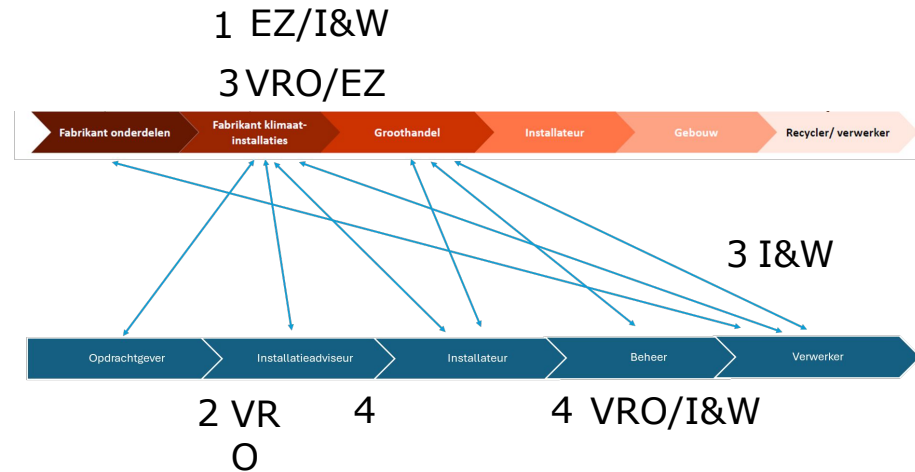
1 EZ/I&W

3 VRO/EZ

Fabrikant onderdelen
Fabrikant klimaatinstallaties
Groothandel
Installateur
Gebouw
Recycler/ verwerker

3 I&W

Opdrachtgever
Installatieadviseur
Installateur
Beheer
Verwerker

2 VR
O

4

4 VRO/I&W